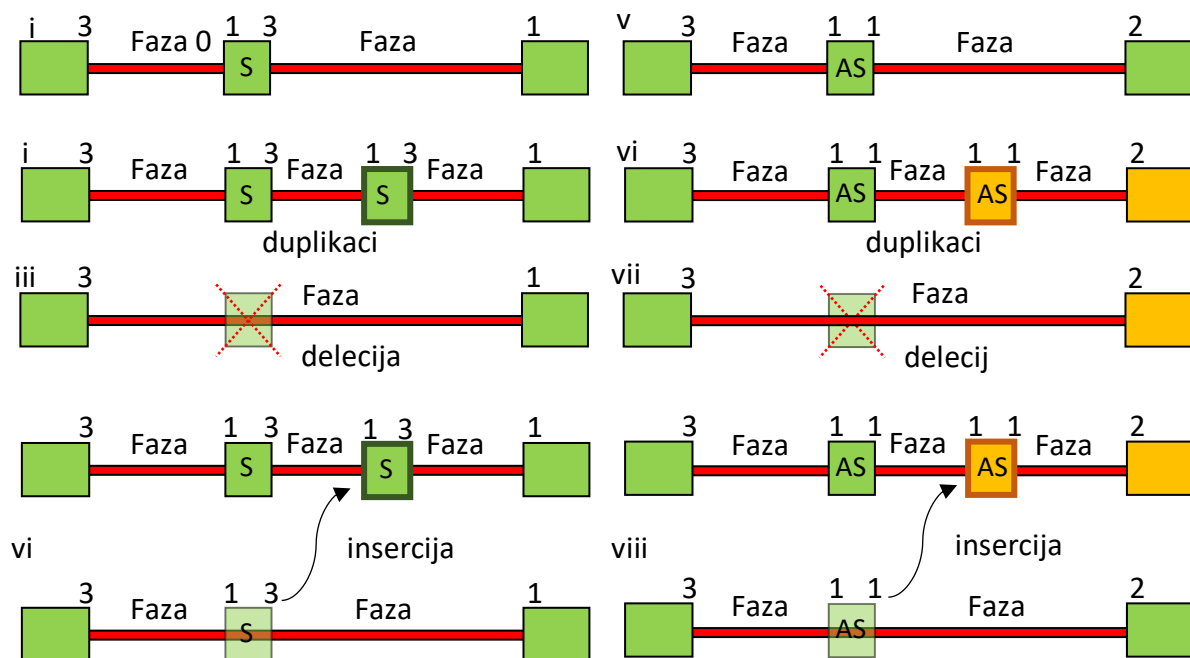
i 3 Faza 0 1 3 S Faza 1

i 3 Faza 1 3 S Faza 1 3 S Faza 1

duplikaci

iii 3 Faza 1

delecija

3 Faza 1 3 S Faza 1 3 S Faza 1

vi insercija

3 Faza 1 3 S Faza 1

v 3 Faza 1 1 AS Faza 2

vi 3 Faza 1 1 AS Faza 1 1 AS Faza 2

duplikaci

vii 3 Faza 2

delecij

3 Faza 1 1 AS Faza 1 1 AS Faza 2

viii insercija

3 Faza 1 1 AS Faza 2